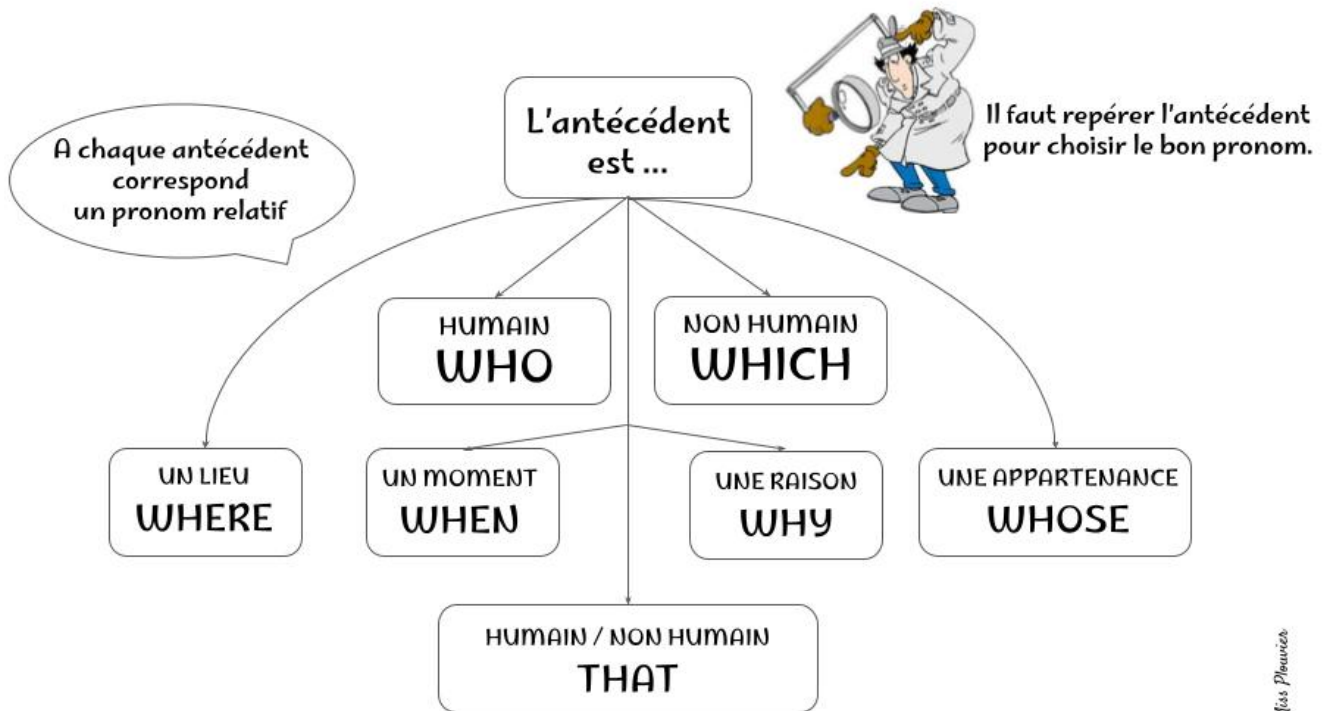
A chaque antécédent correspond un pronom relatif

L'antécédent est ...

Il faut repérer l'antécédent pour choisir le bon pronom.

HUMAIN
WHO

NON HUMAIN
WHICH

UN LIEU
WHERE

UN MOMENT
WHEN

UNE RAISON
WHY

UNE APPARTENANCE
WHOSE

HUMAIN / NON HUMAIN
THAT

Miss Plouvier